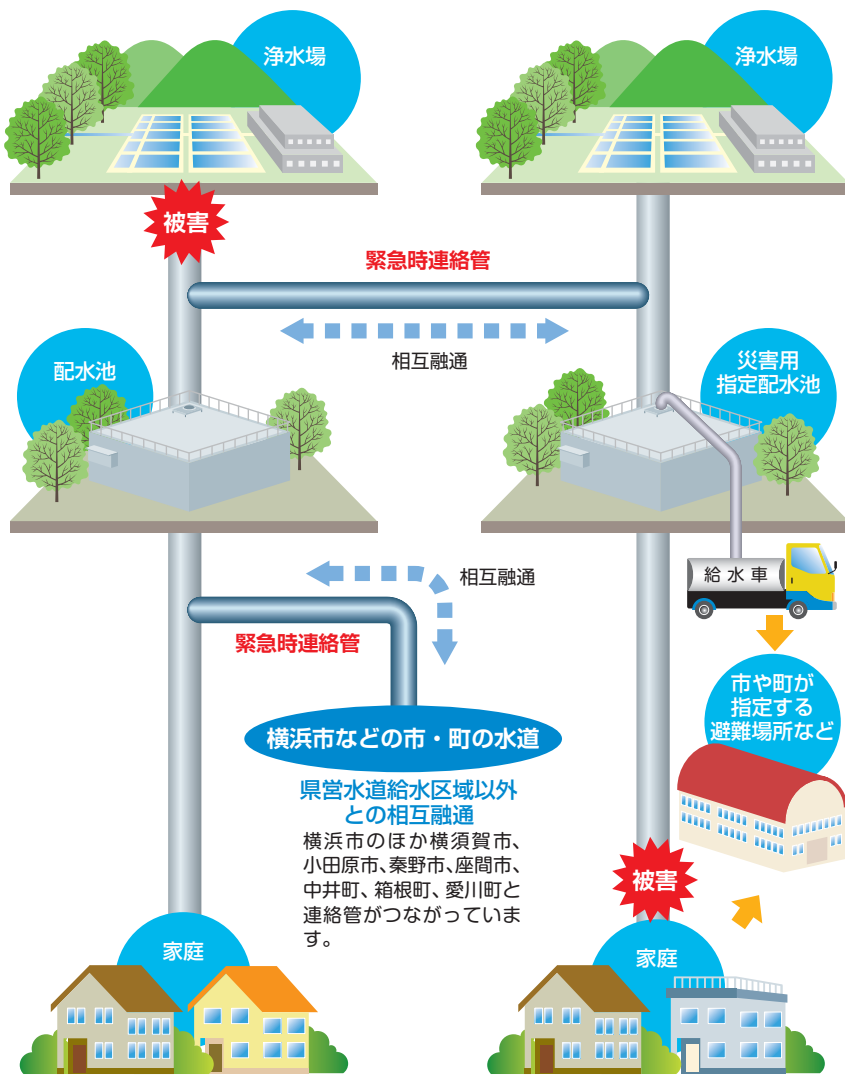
浄水場

浄水場

被害

緊急時連絡管

相互融通

配水池

災害用指定配水池

相互融通

給水車

緊急時連絡管

市や町が指定する避難場所など

横浜市などの市・町の水道

県営水道給水区域以外との相互融通

横浜市のほか横須賀市、小田原市、秦野市、座間市、中井町、箱根町、愛川町と連絡管がつながっています。

被害

家庭

家庭